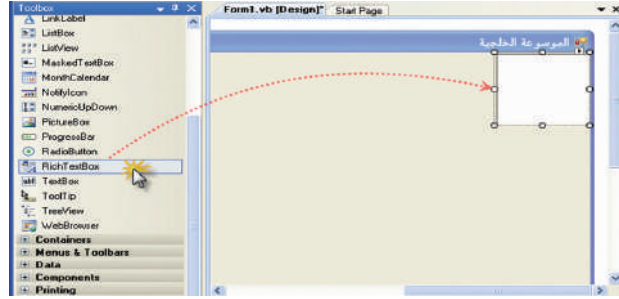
Toolbox
LinkLabel
ListBox
ListView
MaskedTextBox
MonthCalendar
NotifyIcon
NumericUpDown
PictureBox
ProgressBar
RadioButton
RichTextBox
TextBox
ToolTip
TreeView
WebBrowser
Containers
Menus & Toolbars
Data
Components
Printing

Form1.vb [Design]*
Start Page
الموسوعة العلمية